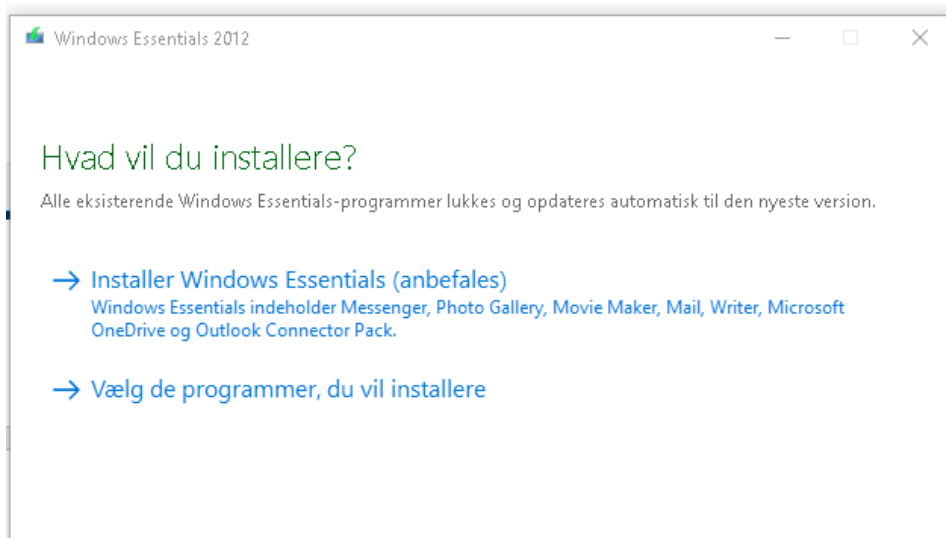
Windows Essentials 2012

Hvad vil du installere?

Alle eksisterende Windows Essentials-programmer lukkes og opdateres automatisk til den nyeste version.

→ Installer Windows Essentials (anbefales)
Windows Essentials indeholder Messenger, Photo Gallery, Movie Maker, Mail, Writer, Microsoft OneDrive og Outlook Connector Pack.

→ Vælg de programmer, du vil installere